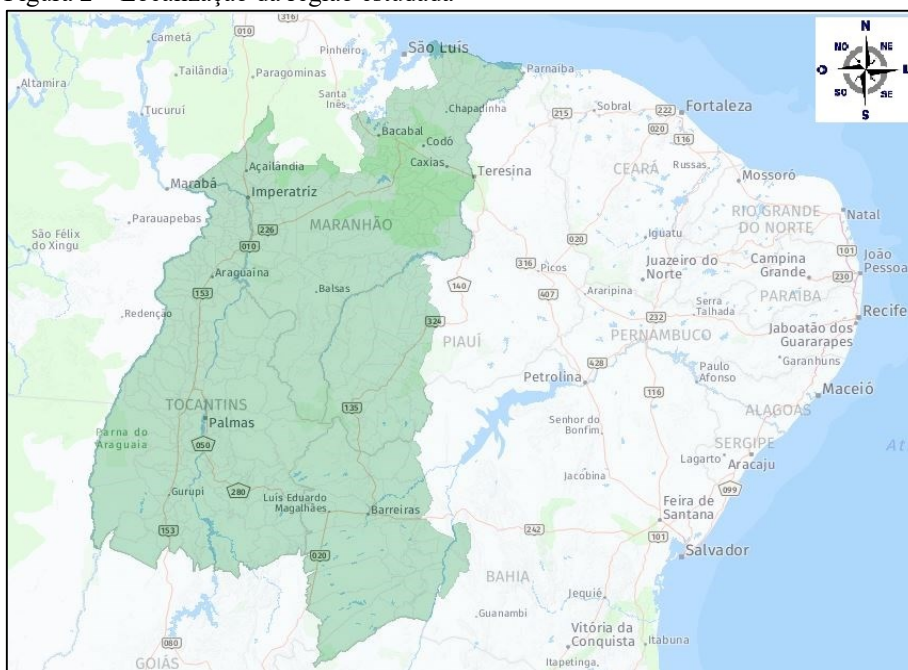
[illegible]

Cametá
010
Pinheiro
São Luís
Parnaíba
Altamira
Tailândia
Paragominas
Santa Inês
Chapadinha
Sobral
222
Fortaleza
215
020
Tucuruí
Bacabal
Codó
116
Açailândia
Caxias
Teresina
CEARÁ
Russas
Mossoró
Marabá
Imperatriz
Parauapebas
226
MARANHÃO
RIO GRANDE DO NORTE
Natal
São Félix do Xingu
010
020
Iguatu
101
João Pessoa
316
Picos
Juazeiro do Norte
Campina Grande
230
Araguaína
140
407
Araripina
PARAÍBA
153
Balsas
Serra Talhada
Recife
Redenção
324
232
PIAUÍ
PERNAMBUCO
Jaboatão dos Guararapes
Garanhuns
428
Paulo Afonso
Petrolina
Maceió
116
TOCANTINS
135
ALAGOAS
Parna do Araguaia
Palmas
Senhor do Bonfim
SERGIPE
050
At
Lagarto
Aracaju
Jacobina
099
Gurupi
280
Luís Eduardo Magalhães
Barreiras
Feira de Santana
153
242
101
020
Salvador
BAHIA
Jequié
Guanambi
Vitória da Conquista
Itabuna
080
GOIÁS
Itapetinga
N
NO
NE
O
L
SO
SE
S